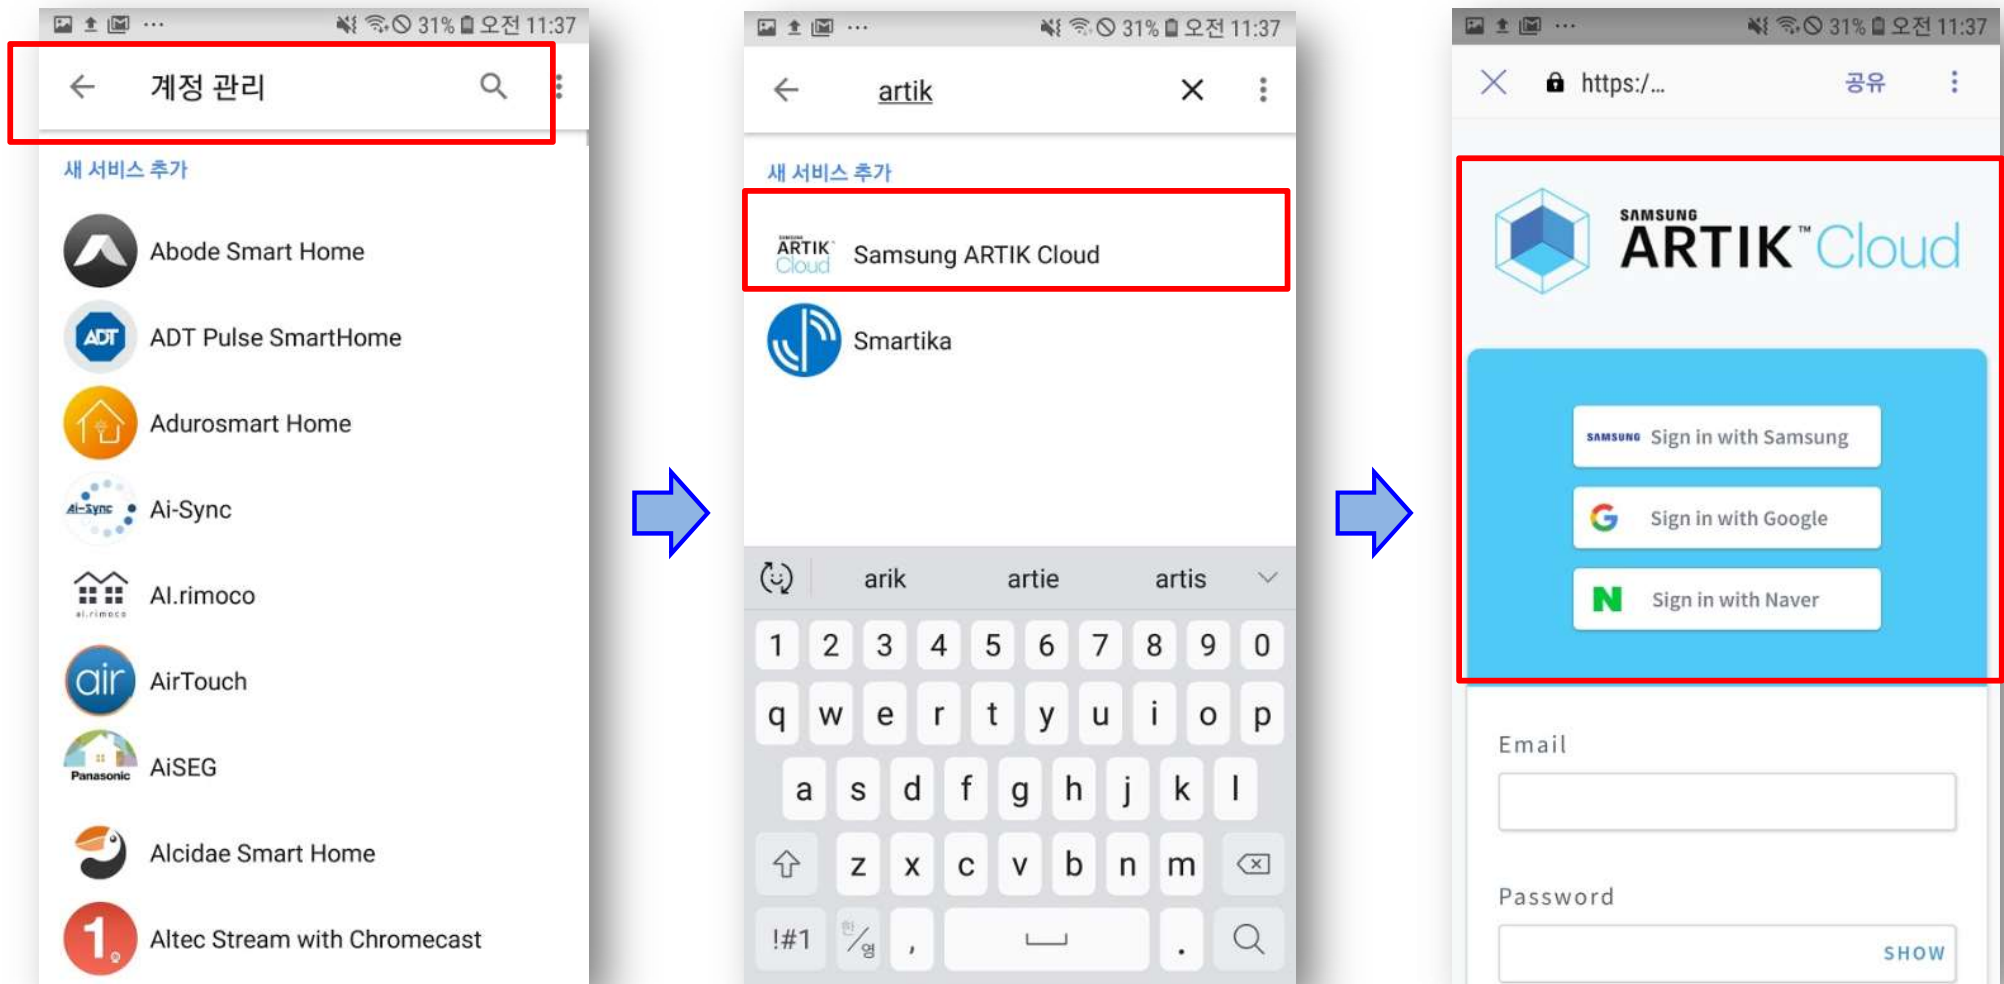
31% 오전 11:37

계정 관리

새 서비스 추가

Abode Smart Home

ADT Pulse SmartHome

Adurosmart Home

Ai-Sync

Al.rimoco

AirTouch

AiSEG

Alcidae Smart Home

Altec Stream with Chromecast

31% 오전 11:37

artik

새 서비스 추가

Samsung ARTIK Cloud

Smartika

arik artie artis

1 2 3 4 5 6 7 8 9 0

q w e r t y u i o p

a s d f g h j k l

z x c v b n m

!#1 , .

31% 오전 11:37

https:/...

공유

SAMSUNG ARTIK™ Cloud

Sign in with Samsung

Sign in with Google

Sign in with Naver

Email

Password

SHOW